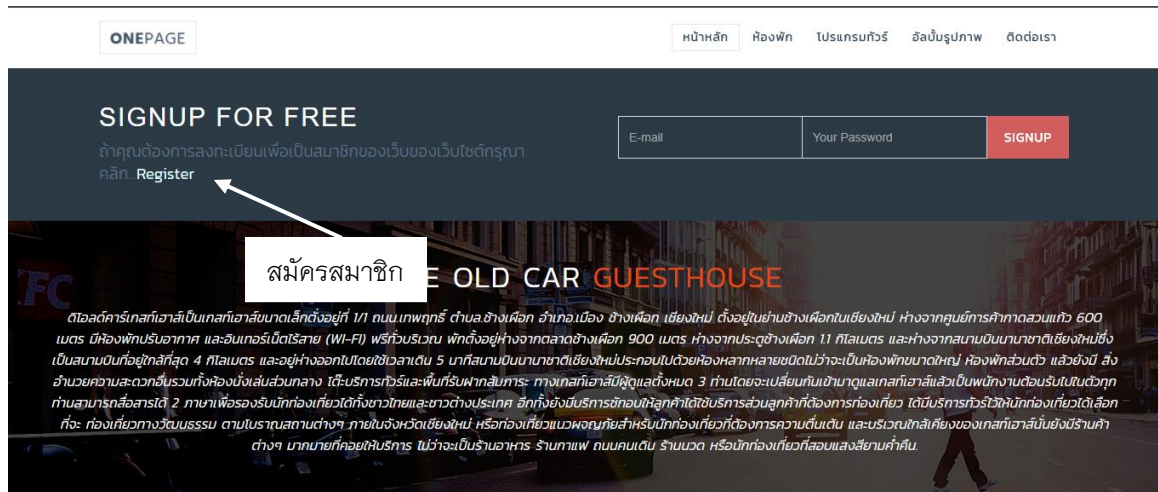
ONEPAGE

หน้าหลัก ห้องพัก โปรแกรมทัวร์ อัลบั้มรูปภาพ ติดต่อเรา

SIGNUP FOR FREE

ถ้าคุณต้องการลงทะเบียนเพื่อเป็นสมาชิกของเว็บของเว็บไซต์กรุณาคลิก Register

E-mail

Your Password

SIGNUP

สมัครสมาชิก

E OLD CAR GUESTHOUSE

ดิโอลด์คาร์เกสท์เฮาส์เป็นเกสท์เฮาส์ขนาดเล็กตั้งอยู่ที่ 1/1 ถนน.เทพฤทธิ์ ตำบล.ช้างเผือก อำเภอ.เมือง ช้างเผือก เชียงใหม่ ตั้งอยู่ในย่านช้างเผือกในเชียงใหม่ ห่างจากศูนย์การค้ากาดสวนแก้ว 600 เมตร มีห้องพักปรับอากาศ และอินเทอร์เน็ตไร้สาย (WI-FI) ฟรีทั่วบริเวณ พักตั้งอยู่ห่างจากตลาดช้างเผือก 900 เมตร ห่างจากประตูช้างเผือก 1.1 กิโลเมตร และห่างจากสนามบินนานาชาติเชียงใหม่ซึ่งเป็นสนามบินที่อยู่ใกล้ที่สุด 4 กิโลเมตร และอยู่ห่างออกไปโดยใช้เวลาเดิน 5 นาทีสนามบินนานาชาติเชียงใหม่ประกอบไปด้วยห้องหลากหลายชนิดไม่ว่าจะเป็นห้องพักขนาดใหญ่ ห้องพักส่วนตัว แล้วยังมี สิ่งอำนวยความสะดวกอื่นรวมทั้งห้องนั่งเล่นส่วนกลาง โต๊ะบริการทัวร์และพื้นที่รับฝากสัมภาระ ทางเกสท์เฮาส์มีผู้ดูแลทั้งหมด 3 ท่านโดยจะเปลี่ยนกันเข้ามาดูแลเกสท์เฮาส์แล้วเป็นพนักงานต้อนรับในตัวทุกท่านสามารถสื่อสารได้ 2 ภาษาเพื่อรองรับนักท่องเที่ยวได้ทั้งชาวไทยและชาวต่างประเทศ อีกทั้งยังมีบริการซักอบให้ลูกค้าได้ใช้บริการส่วนลูกค้าที่ต้องการท่องเที่ยว ได้มีบริการทัวร์ไว้ให้นักท่องเที่ยวได้เลือกที่จะ ท่องเที่ยวทางวัฒนธรรม ตามโบราณสถานต่างๆ ภายในจังหวัดเชียงใหม่ หรือท่องเที่ยวแนวผจญภัยสำหรับนักท่องเที่ยวที่ต้องการความตื่นเต้น และบริเวณใกล้เคียงของเกสท์เฮาส์นั้นยังมีร้านค้าต่างๆ มากมายที่คอยให้บริการ ไม่ว่าจะเป็นร้านอาหาร ร้านกาแฟ ถนนคนเดิน ร้านนวด หรือนักท่องเที่ยวที่ชอบแสงสียามค่ำคืน.